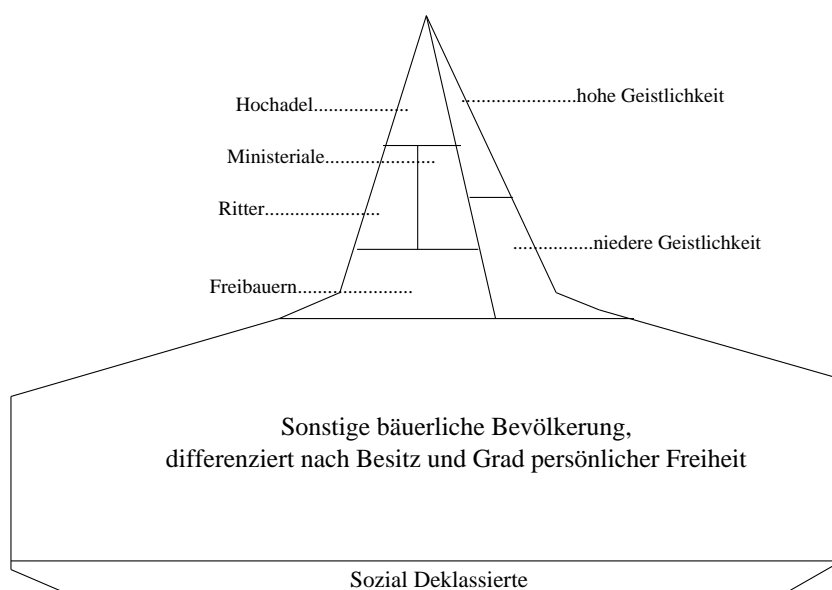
Hochadel..................

.....................hohe Geistlichkeit

Ministeriale.....................

Ritter......................

...............niedere Geistlichkeit

Freibauern.....................

Sonstige bäuerliche Bevölkerung, differenziert nach Besitz und Grad persönlicher Freiheit

Sozial Deklassierte